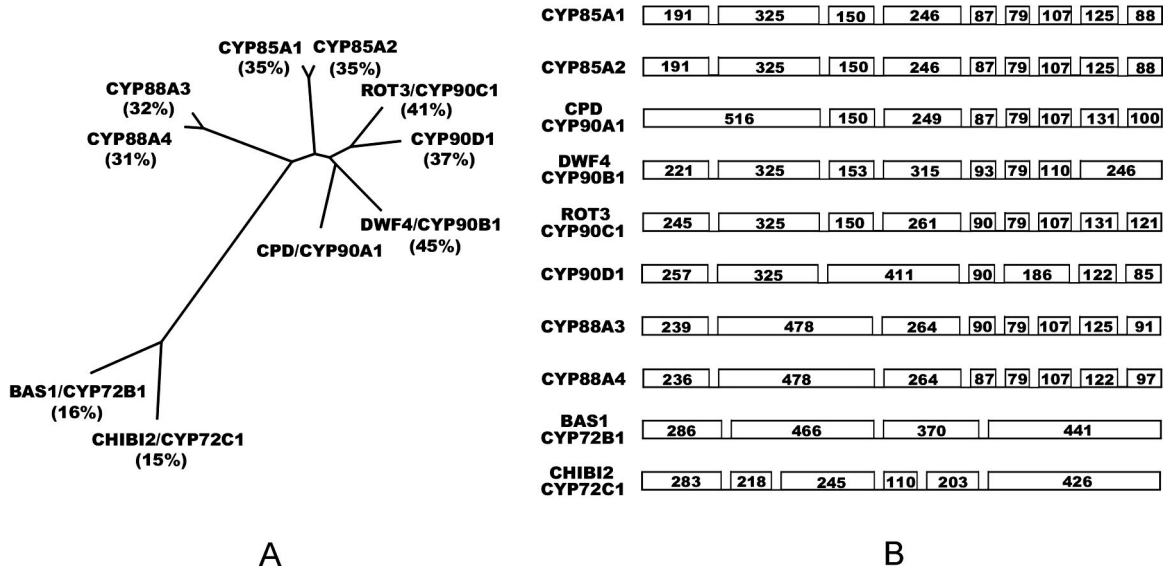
CYP85A1 (35%)
CYP85A2 (35%)
CYP88A3 (32%)
ROT3/CYP90C1 (41%)
CYP88A4 (31%)
CYP90D1 (37%)
DWF4/CYP90B1 (45%)
CPD/CYP90A1
BAS1/CYP72B1 (16%)
CHIBI2/CYP72C1 (15%)

A

| | | | | | | | | | |
|---|---|---|---|---|---|---|---|---|---|
| CYP85A1 | 191 | 325 | 150 | 246 | 87 | 79 | 107 | 125 | 88 |
| CYP85A2 | 191 | 325 | 150 | 246 | 87 | 79 | 107 | 125 | 88 |
| CPD CYP90A1 | 516 | 150 | 249 | 87 | 79 | 107 | 131 | 100 | |
| DWF4 CYP90B1 | 221 | 325 | 153 | 315 | 93 | 79 | 110 | 246 | |
| ROT3 CYP90C1 | 245 | 325 | 150 | 261 | 90 | 79 | 107 | 131 | 121 |
| CYP90D1 | 257 | 325 | 411 | 90 | 186 | 122 | 85 | | |
| CYP88A3 | 239 | 478 | 264 | 90 | 79 | 107 | 125 | 91 | |
| CYP88A4 | 236 | 478 | 264 | 87 | 79 | 107 | 122 | 97 | |
| BAS1 CYP72B1 | 286 | 466 | 370 | 441 | | | | | |
| CHIBI2 CYP72C1 | 283 | 218 | 245 | 110 | 203 | 426 | | | |

B